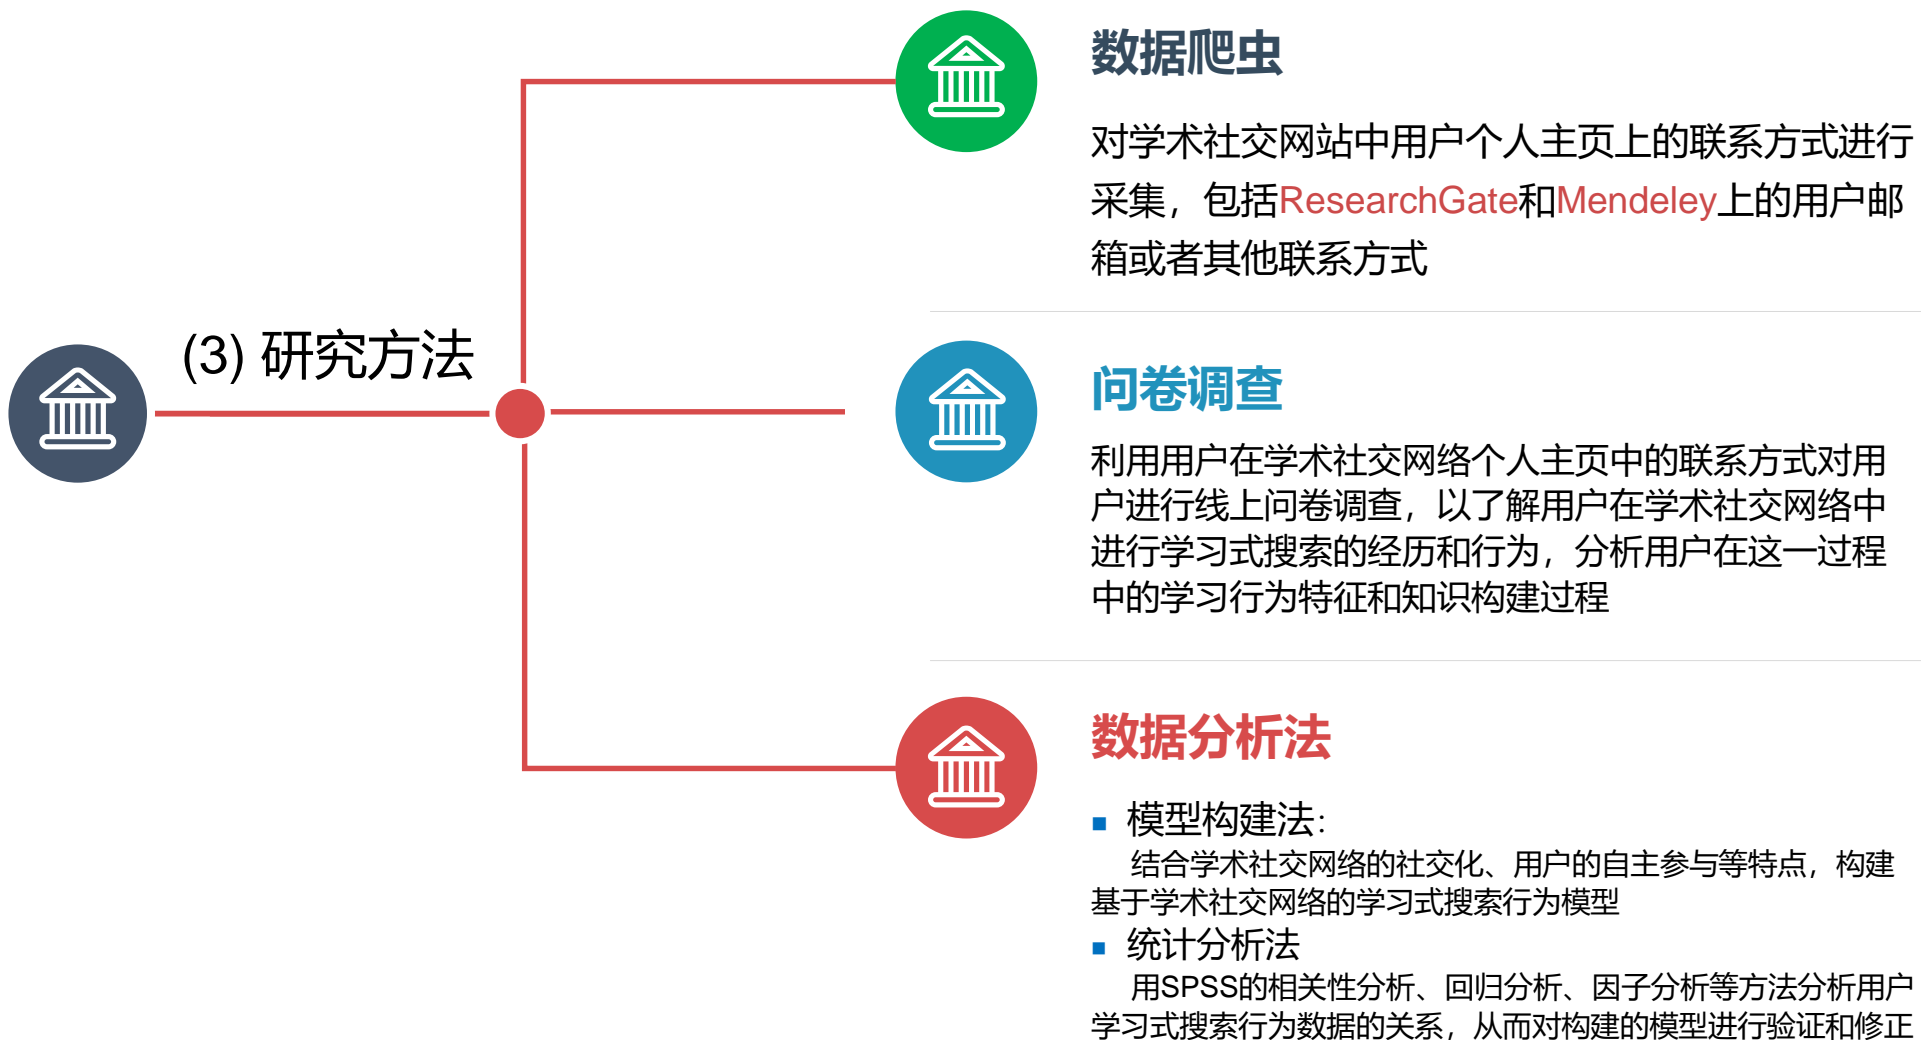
(3) 研究方法

数据爬虫

对学术社交网站中用户个人主页上的联系方式进行采集，包括ResearchGate和Mendeley上的用户邮箱或者其他联系方式

问卷调查

利用用户在学术社交网络个人主页中的联系方式对用户进行线上问卷调查，以了解用户在学术社交网络中进行学习式搜索的经历和行为，分析用户在这一过程中的学习行为特征和知识构建过程

数据分析法

▪ 模型构建法:
结合学术社交网络的社交化、用户的自主参与等特点，构建基于学术社交网络的学习式搜索行为模型

▪ 统计分析法
用SPSS的相关性分析、回归分析、因子分析等方法分析用户学习式搜索行为数据的关系，从而对构建的模型进行验证和修正